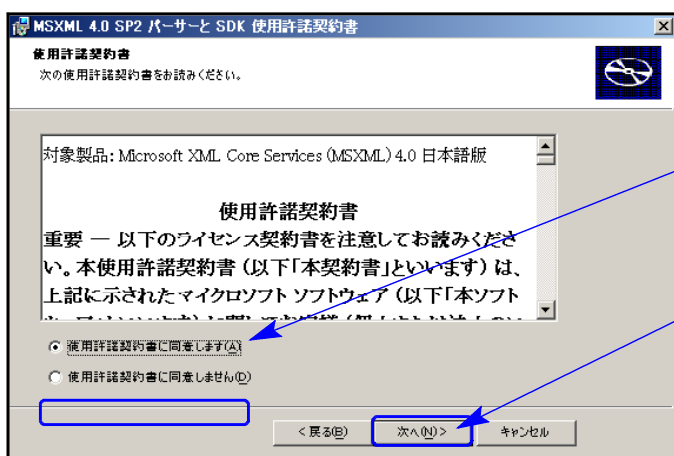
MSXML 4.0 SP2 パーサーと SDK 使用許諾契約書

使用許諾契約書

次の使用許諾契約書をお読みください。

対象製品: Microsoft XML Core Services (MSXML) 4.0 日本語版

使用許諾契約書

重要 — 以下のライセンス契約書を注意してお読みください。本使用許諾契約書 (以下「本契約書」といいます) は、上記に示されたマイクロソフト ソフトウェア (以下「本ソフト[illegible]

使用許諾契約書に同意します(A)

使用許諾契約書に同意しません(D)

< 戻る(B)

次へ(N) >

キャンセル